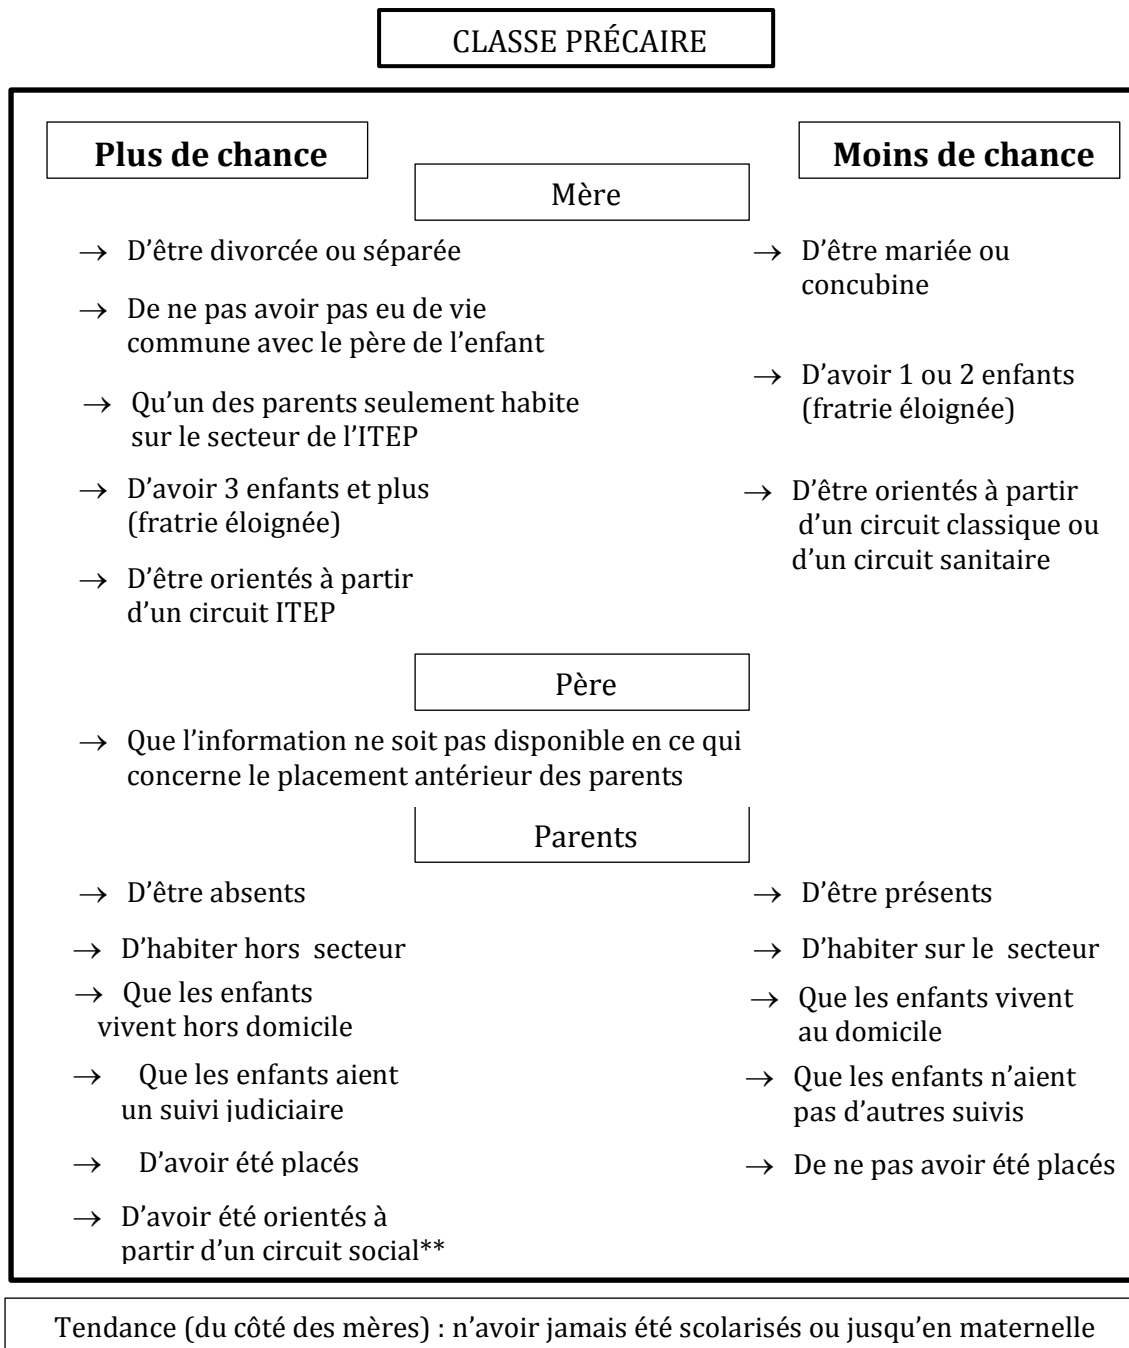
CLASSE PRÉCAIRE

Plus de chance

Moins de chance

Mère

→ D'être divorcée ou séparée

→ De ne pas avoir pas eu de vie commune avec le père de l'enfant

→ Qu'un des parents seulement habite sur le secteur de l'ITEP

→ D'avoir 3 enfants et plus (fratrie éloignée)

→ D'être orientés à partir d'un circuit ITEP

→ D'être mariée ou concubine

→ D'avoir 1 ou 2 enfants (fratrie éloignée)

→ D'être orientés à partir d'un circuit classique ou d'un circuit sanitaire

Père

→ Que l'information ne soit pas disponible en ce qui concerne le placement antérieur des parents

Parents

→ D'être absents

→ D'habiter hors secteur

→ Que les enfants vivent hors domicile

→ Que les enfants aient un suivi judiciaire

→ D'avoir été placés

→ D'avoir été orientés à partir d'un circuit social**

→ D'être présents

→ D'habiter sur le secteur

→ Que les enfants vivent au domicile

→ Que les enfants n'aient pas d'autres suivis

→ De ne pas avoir été placés

Tendance (du côté des mères) : n'avoir jamais été scolarisés ou jusqu'en maternelle